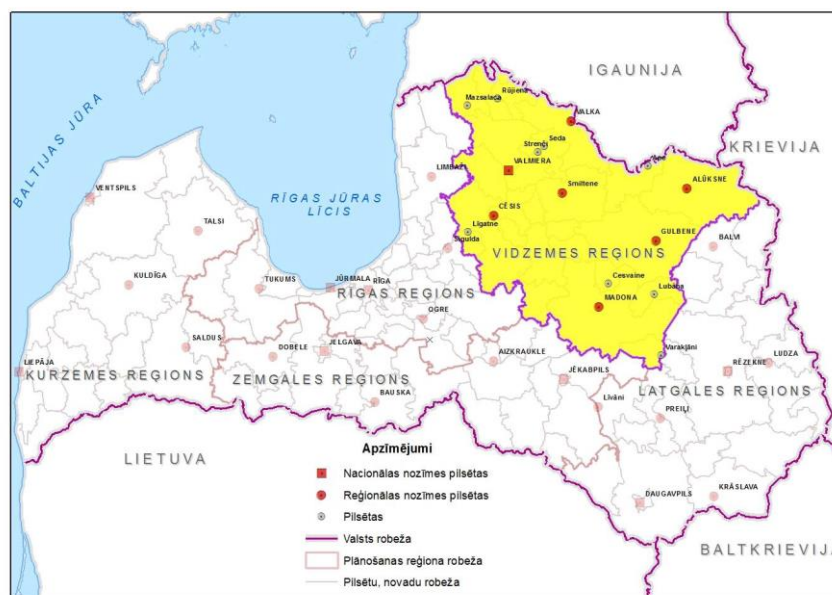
IGAUNIJA
KRIEVIJA
BALTIJAS JŪRA
RĪGAS JŪRAS LĪCIS
Mazsalaca
Rūjiena
VALKA
Seda
Strenči
VALMIERA
Ape
ALŪKSNE
LIMBAŽI
Smiltene
CĒSIS
Līgatne
Sigulda
GULBENE
VIDZEMES REGIONS
BALVI
VENTSPILS
TALSI
KULDĪGA
TUKUMS
JŪRMALA
RĪGA
RĪGAS REGIONS
Cesvaine
Lubāna
MADONA
OGRE
SALDUS
DOBELE
JELGAVA
LIEPĀJA
KURZEMES REGIONS
ZEMGALES REGIONS
AIZKRAUKLE
Varakļāni
RĒZEKNE
LUDZA
JĒKABPILS
LATGALES REGIONS
BAUSKA
Līvāni
PREIĻI
LIETUVA
Apzīmējumi
Nacionālas nozīmes pilsētas
Reģionālas nozīmes pilsētas
Pilsētas
Valsts robeža
Plānošanas reģiona robeža
Pilsētu, novadu robeža
DAUGAVPILS
KRĀSLAVA
BALTKRIEVIJA